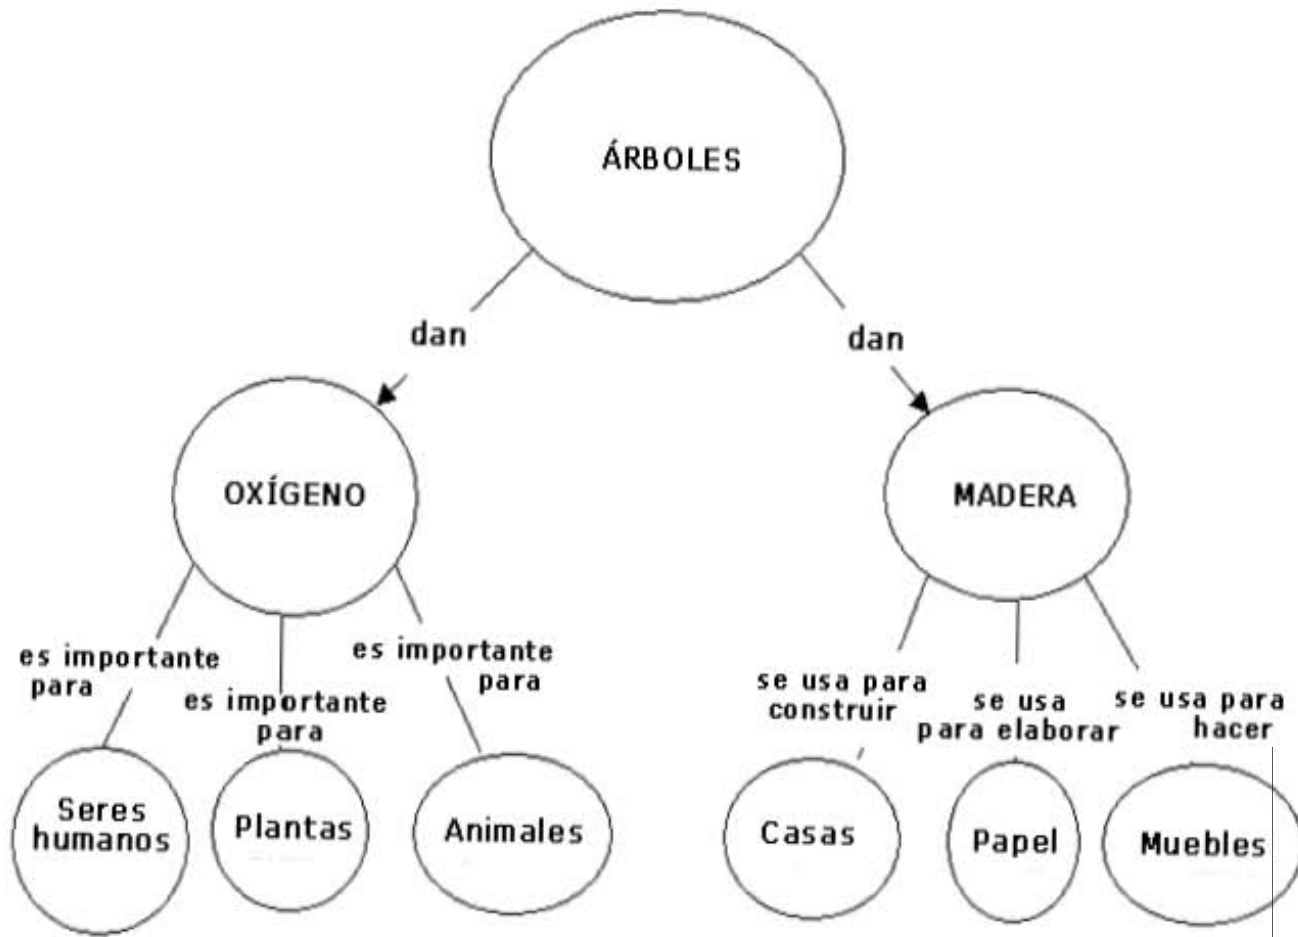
ÁRBOLES

dan

dan

OXÍGENO

MADERA

es importante para

es importante para

es importante para

Seres humanos

Plantas

Animales

se usa para construir

se usa para elaborar

se usa para hacer

Casas

Papel

Muebles